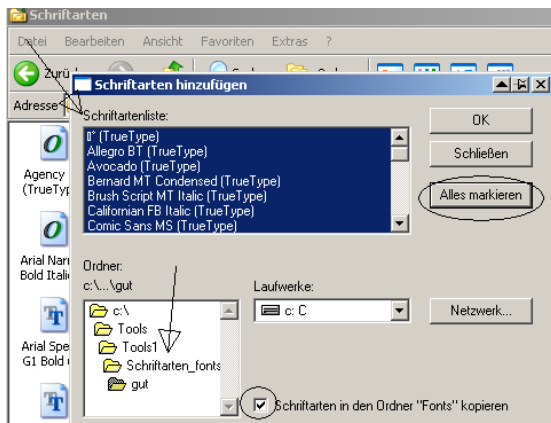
Schriftarten

Datei Bearbeiten Ansicht Favoriten Extras ?

Zurück

Adresse

Agency (TrueTyp

Arial Narr Bold Itali

Arial Spe G1 Bold

Schriftarten hinzufügen

Schriftartenliste:

ß° (TrueType)
Allegro BT (TrueType)
Avocado (TrueType)
Bernard MT Condensed (TrueType)
Brush Script MT Italic (TrueType)
Californian FB Italic (TrueType)
Comic Sans MS (TrueType)

OK

Schließen

Alles markieren

Ordner:
c:\...\gut

c:\
Tools
Tools1
Schriftarten_fonts
gut

Laufwerke:
c: C

Netzwerk...

Schriftarten in den Ordner "Fonts" kopieren